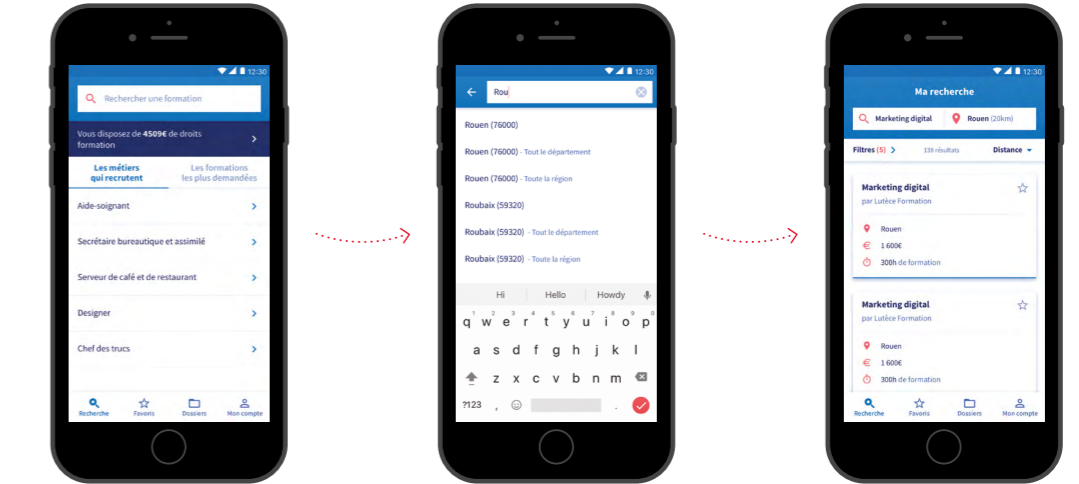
12:30

Rechercher une formation

Vous disposez de 4509€ de droits formation

Les métiers qui recrutent

Les formations les plus demandées

Aide-soignant

Secrétaire bureautique et assimilé

Serveur de café et de restaurant

Designer

Chef des trucs

Recherche
Favoris
Dossiers
Mon compte

12:30

Rou

Rouen (76000)

Rouen (76000) - Tout le département

Rouen (76000) - Toute la région

Roubaix (59320)

Roubaix (59320) - Tout le département

Roubaix (59320) - Toute la région

Hi
Hello
Howdy

q w e r t y u i o p
a s d f g h j k l
z x c v b n m
?123 .

12:30

Ma recherche

Marketing digital
Rouen (20km)

Filtres (5)
139 résultats
Distance

Marketing digital
par Lutèce Formation
Rouen
1 600€
300h de formation

Marketing digital
par Lutèce Formation
Rouen
1 600€
300h de formation

Recherche
Favoris
Dossiers
Mon compte